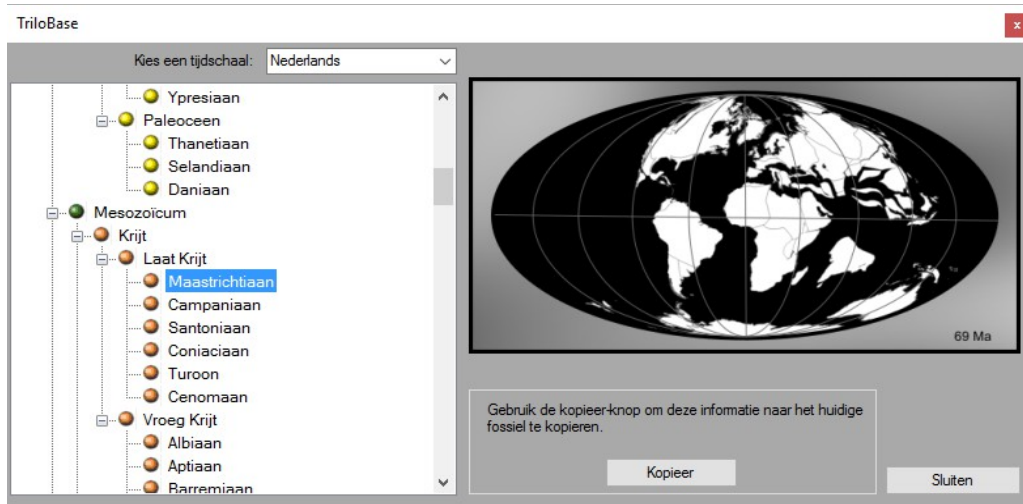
TriloBase

x

Kies een tijdschaal: Nederlands

Ypresiaan
Paleoceen
Thanetiaan
Selandiaan
Daniaan
Mesozoïcum
Krijt
Laat Krijt
Maastrichtiaan
Campaniaan
Santoniaan
Coniaciaan
Turoon
Cenomaan
Vroeg Krijt
Albiaan
Aptiaan
Barremiaan

69 Ma

Gebruik de kopieer-knop om deze informatie naar het huidige fossiel te kopieren.

Kopieer

Sluiten